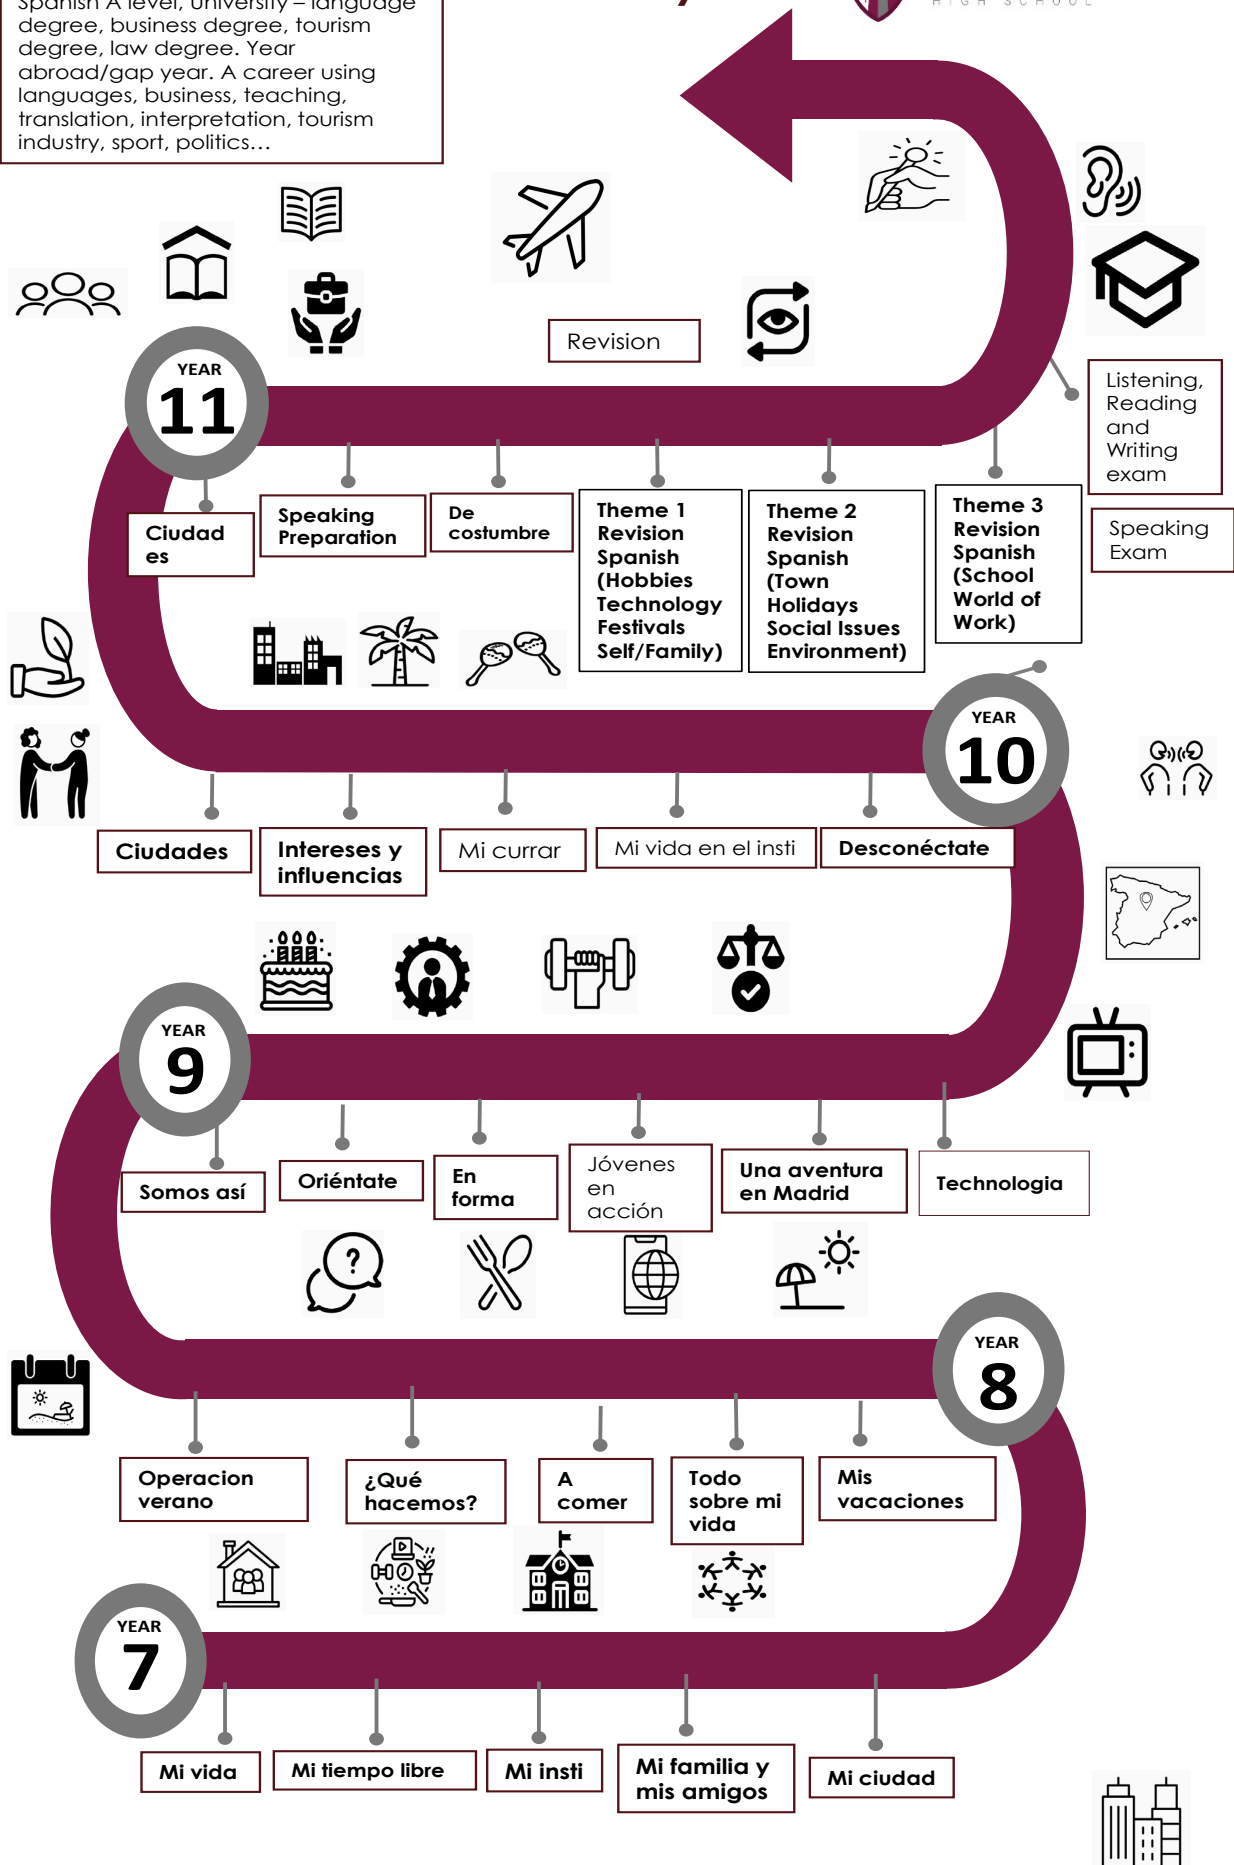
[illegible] degree, business degree, tourism degree, law degree. Year abroad/gap year. A career using languages, business, teaching, translation, interpretation, tourism industry, sport, politics…

HIGH SCHOOL

Revision

Listening, Reading and Writing exam

Speaking Exam

YEAR 11

Ciudad es

Speaking Preparation

De costumbre

Theme 1 Revision Spanish (Hobbies Technology Festivals Self/Family)

Theme 2 Revision Spanish (Town Holidays Social Issues Environment)

Theme 3 Revision Spanish (School World of Work)

YEAR 10

Ciudades

Intereses y influencias

Mi currar

Mi vida en el insti

Desconéctate

YEAR 9

Somos así

Oriéntate

En forma

Jóvenes en acción

Una aventura en Madrid

Technologia

YEAR 8

Operacion verano

¿Qué hacemos?

A comer

Todo sobre mi vida

Mis vacaciones

YEAR 7

Mi vida

Mi tiempo libre

Mi insti

Mi familia y mis amigos

Mi ciudad